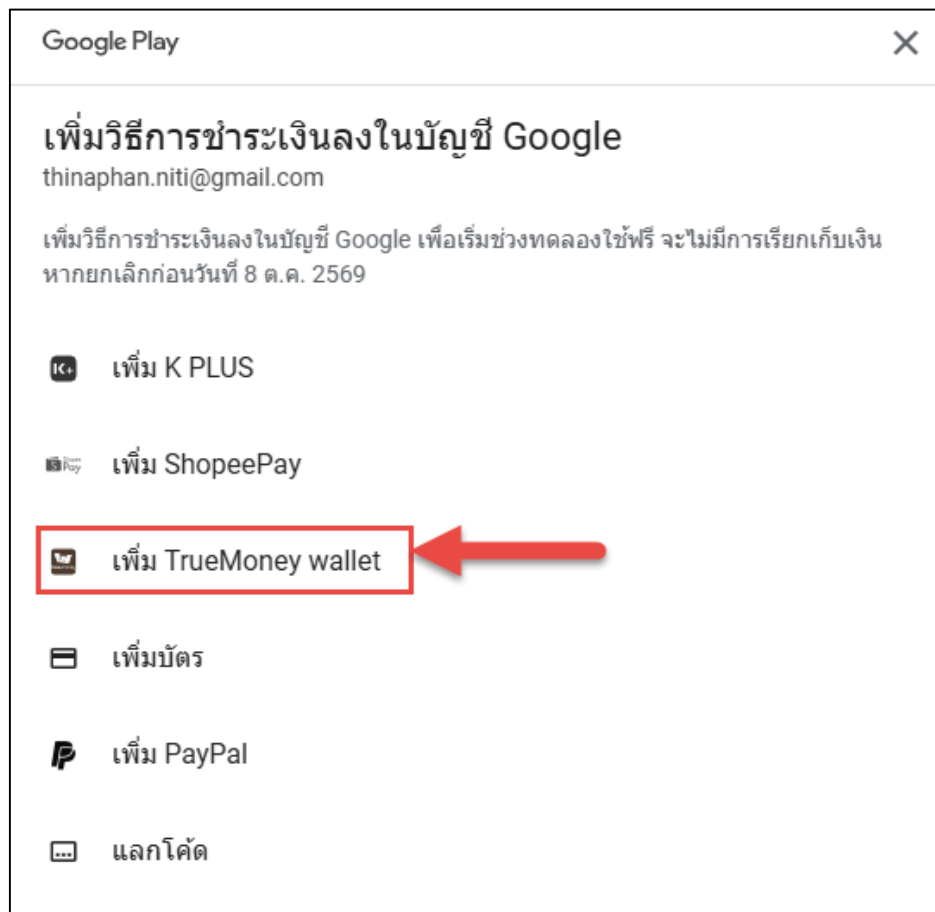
Google Play

×

เพิ่มวิธีการชำระเงินลงในบัญชี Google
thinaphan.niti@gmail.com

เพิ่มวิธีการชำระเงินลงในบัญชี Google เพื่อเริ่มช่วงทดลองใช้ฟรี จะไม่มีการเรียกเก็บเงินหากยกเลิกก่อนวันที่ 8 ต.ค. 2569

เพิ่ม K PLUS

เพิ่ม ShopeePay

เพิ่ม TrueMoney wallet

เพิ่มบัตร

เพิ่ม PayPal

แลกโค้ด